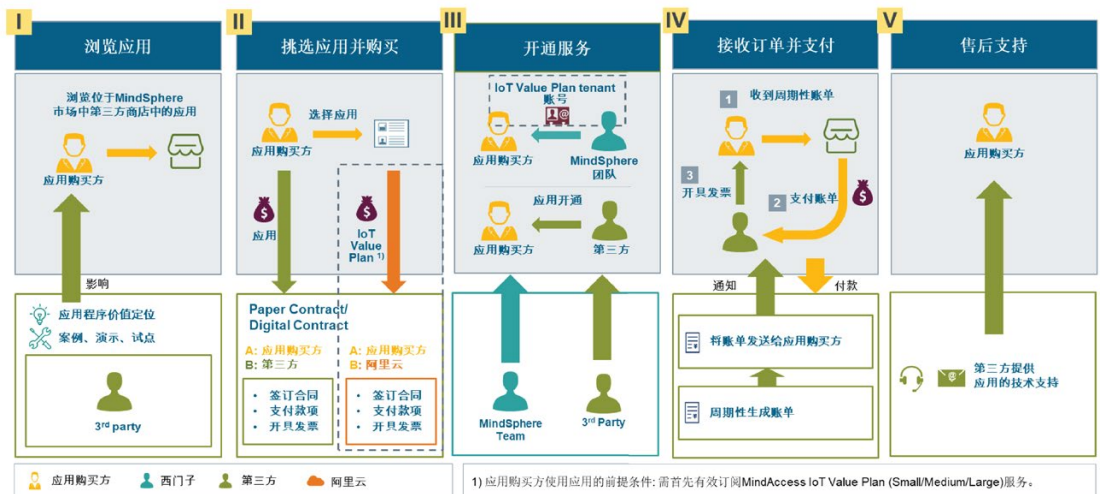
I
浏览应用

浏览位于MindSphere市场中第三方商店中的应用

应用购买方

影响

应用程序价值定位
案例、演示、试点

3rd party

II
挑选应用并购买

选择应用
应用购买方

$
应用

$
IoT Value Plan 1)

Paper Contract/ Digital Contract

A: 应用购买方
B: 第三方
• 签订合同
• 支付款项
• 开具发票

A: 应用购买方
B: 阿里云
• 签订合同
• 支付款项
• 开具发票

III
开通服务

IoT Value Plan tenant 账号

应用购买方
MindSphere 团队

应用开通
应用购买方
第三方

MindSphere Team
3rd Party

IV
接收订单并支付

1 收到周期性账单
3 开具发票
2 支付账单
$

通知
付款

将账单发送给应用购买方

周期性生成账单

V
售后支持

应用购买方

第三方提供应用的技术支持

应用购买方 西门子 第三方 阿里云

1) 应用购买方使用应用的前提条件: 需首先有效订阅MindAccess IoT Value Plan (Small/Medium/Large)服务。